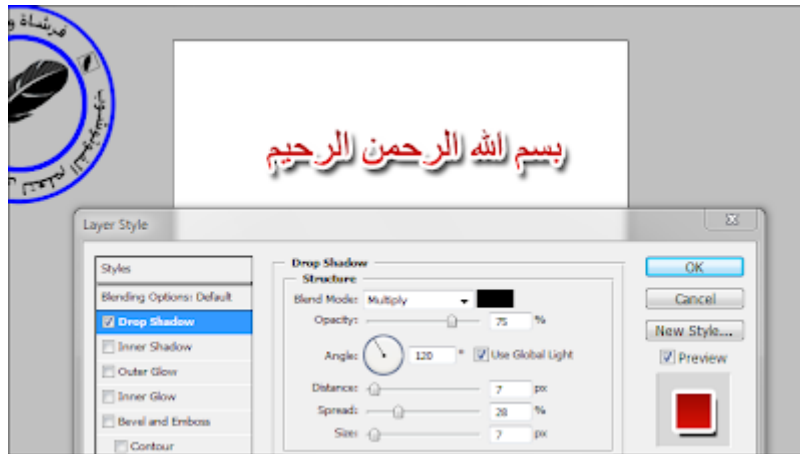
بسم الله الرحمن الرحيم

Layer Style

Styles
Blending Options: Default
Drop Shadow
Inner Shadow
Outer Glow
Inner Glow
Bevel and Emboss
Contour

Drop Shadow
Structure
Blend Mode: Multiply
Opacity: 75 %
Angle: 120 ° Use Global Light
Distance: 7 px
Spread: 28 %
Size: 7 px

OK
Cancel
New Style...
Preview